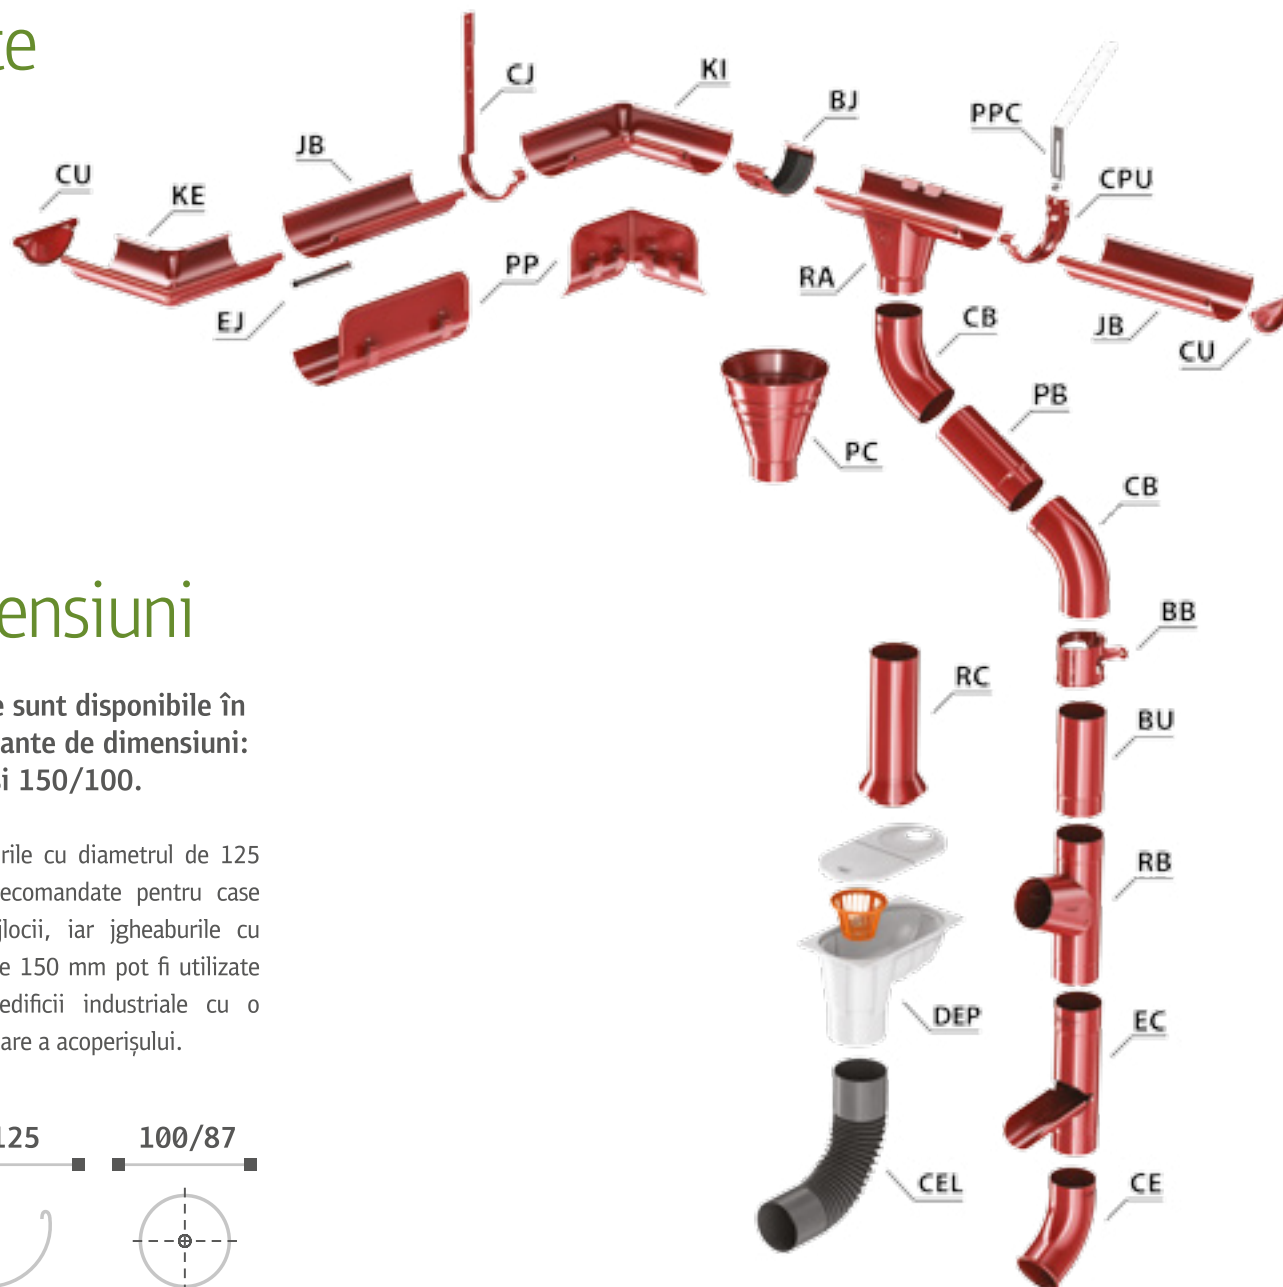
te

CJ
KI
BJ
PPC
CU
KE
JB
CPU
PP
RA
EJ
CB
JB
CU
PB
PC
CB
BB
RC
BU
RB
DEP
EC
CEL
CE

ensiuni

e sunt disponibile în ante de dimensiuni: și 150/100.

rile cu diametrul de 125 ecomandate pentru case jlocii, iar jgheaburile cu e 150 mm pot fi utilizate edificii industriale cu o are a acoperișului.

125
100/87